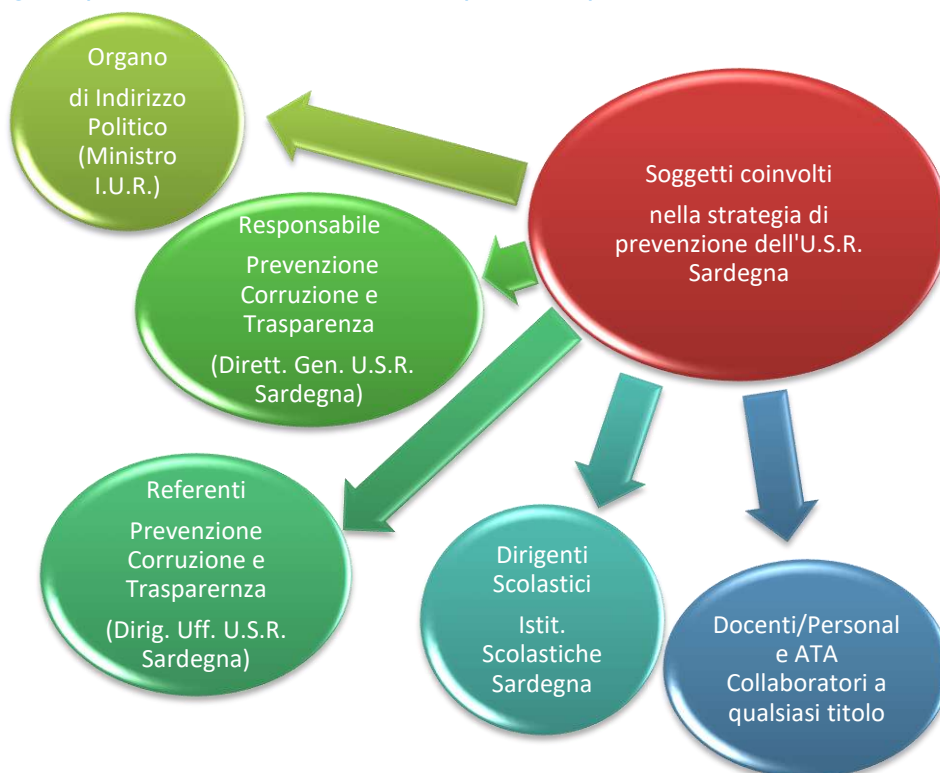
Soggetti coinvolti

nella strategia di prevenzione dell'U.S.R. Sardegna

Organo

di Indirizzo Politico (Ministro I.U.R.)

Responsabile

Prevenzione Corruzione e Trasparenza

(Dirett. Gen. U.S.R. Sardegna)

Referenti

Prevenzione Corruzione e Trasparernza

(Dirig. Uff. U.S.R. Sardegna)

Dirigenti Scolastici

Istit. Scolastiche Sardegna

Docenti/Personal e ATA Collaboratori a qualsiasi titolo